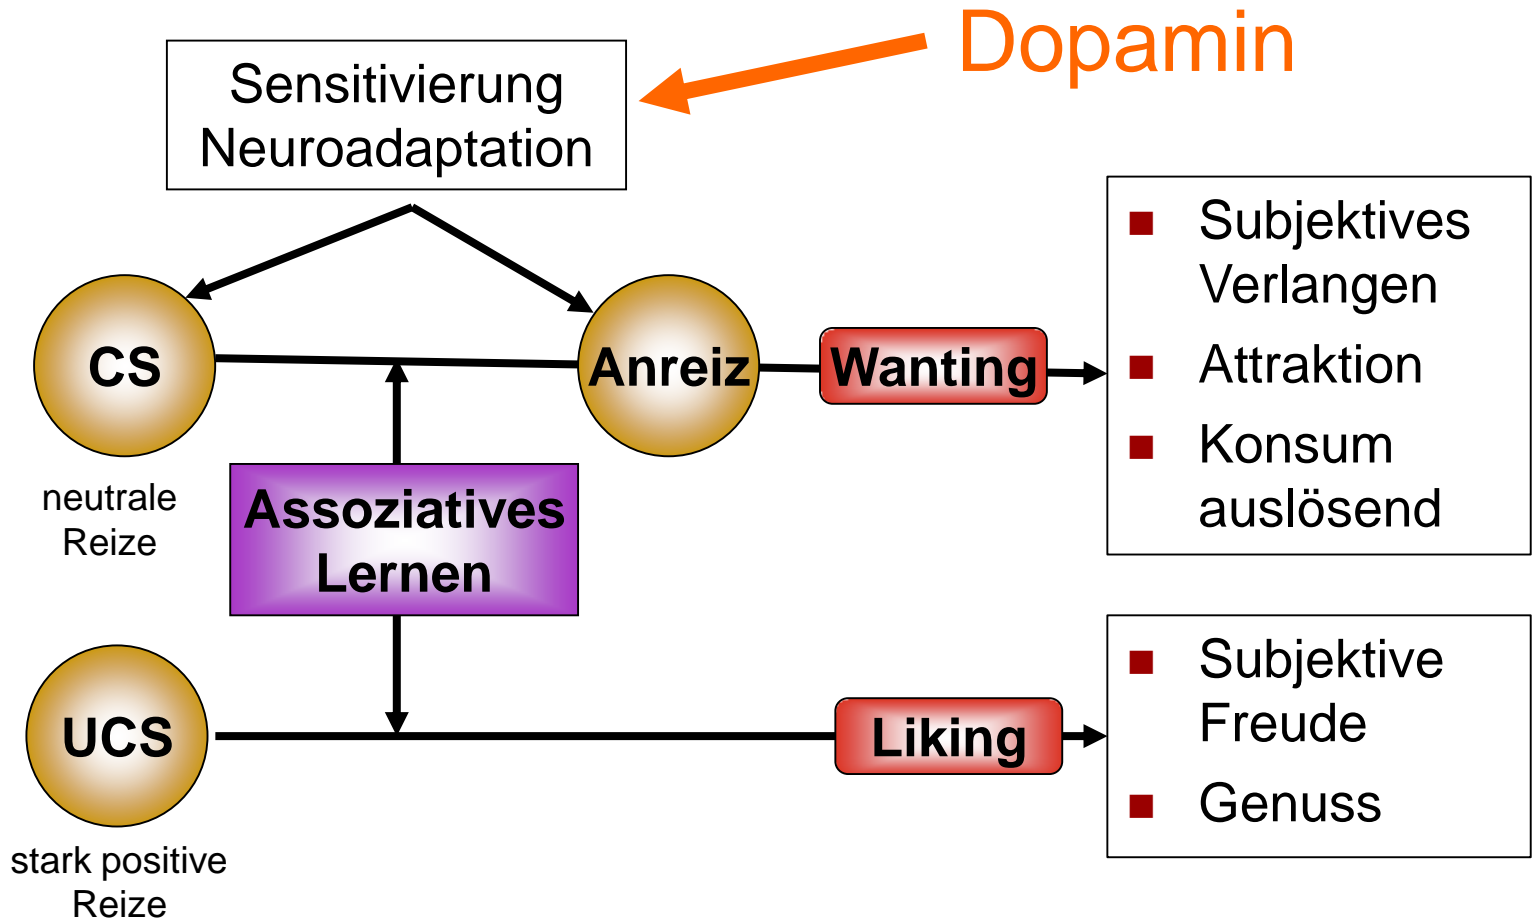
Dopamin

Sensitivierung
Neuroadaptation

CS

neutrale
Reize

Anreiz

Wanting

Assoziatives
Lernen

UCS

stark positive
Reize

Liking

- Subjektives Verlangen
- Attraktion
- Konsum auslösend

- Subjektive Freude
- Genuss